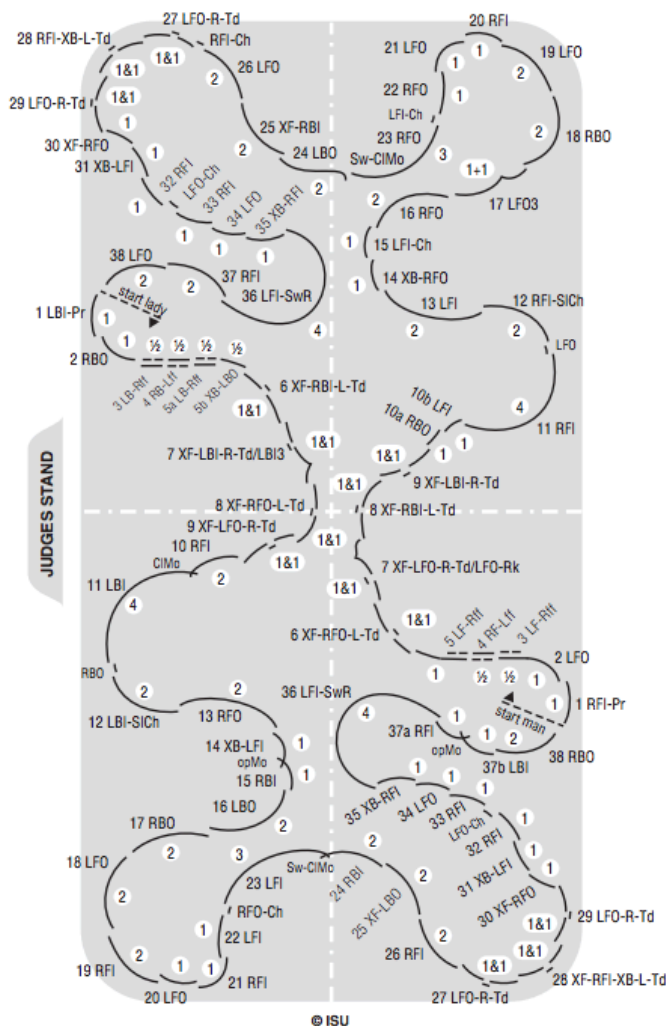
27 LFO-R-Td
28 RFI-XB-L-Td
RFI-Ch
1&1
1&1
1&1
2
26 LFO
29 LFO-R-Td
1
30 XF-RFO
1
2
25 XF-RBI
24 LBO
31 XB-LFI
32 RFI
LFO-Ch
33 RFI
34 LFO
35 XB-RFI
1
1
1
1
2
20 RFI
21 LFO
1
19 LFO
2
22 RFO
1
LFI-Ch
23 RFO
2
18 RBO
Sw-ClMo
3
1+1
17 LFO3
2
16 RFO
1
15 LFI-Ch
1
14 XB-RFO
13 LFI
12 RFI-SlCh
2
2
LFO
38 LFO
2
2
37 RFI
36 LFI-SwR
4
start lady
1 LBI-Pr
1
1
½
½
½
½
2 RBO
3 LB-Rfl
4 RB-Lfl
5a LB-Rfl
5b XB-LBO
6 XF-RBI-L-Td
1&1
1&1
7 XF-LBI-R-Td/LBI3
10b LFI
10a RBO
4
11 RFI
1
1
1&1
9 XF-LBI-R-Td
1&1
8 XF-RBI-L-Td
8 XF-RFO-L-Td
9 XF-LFO-R-Td
JUDGES STAND
10 RFI
ClMo
2
1&1
1&1
11 LBI
4
7 XF-LFO-R-Td/LFO-Rk
1&1
1&1
6 XF-RFO-L-Td
5 LF-Rfl
4 RF-Lfl
3 LF-Rfl
2 LFO
RBO
1
½
½
1
1
1 RFI-Pr
2
2
36 LFI-SwR
start man
12 LBI-SlCh
13 RFO
4
1
1
2
37a RFI
opMo
37b LBI
38 RBO
14 XB-LFI
opMo
15 RBI
1
1
16 LBO
2
35 XB-RFI
34 LFO
33 RFI
LFO-Ch
1
1
1
1
17 RBO
2
3
2
32 RFI
1
18 LFO
Sw-ClMo
23 LFI
24 RBI
2
1
2
RFO-Ch
22 LFI
1
25 XF-LBO
2
31 XB-LFI
30 XF-RFO
1&1
29 LFO-R-Td
2
2
26 RFI
2
1&1
19 RFI
1
2
21 RFI
1&1
20 LFO
27 LFO-R-Td
28 XF-RFI-XB-L-Td
© ISU